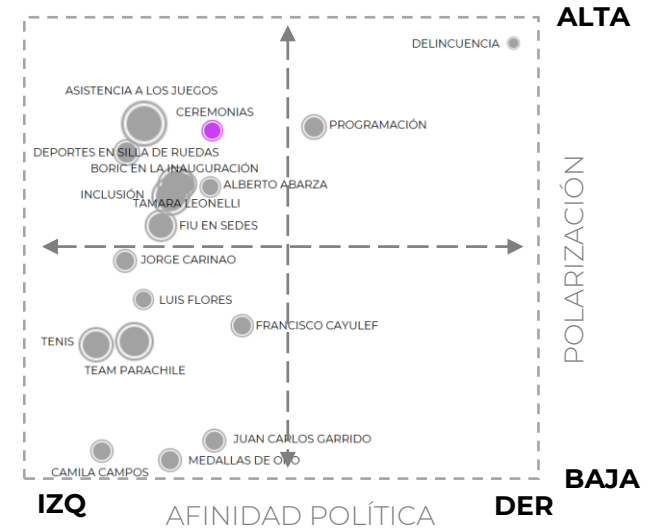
ALTA

DELINCUENCIA

ASISTENCIA A LOS JUEGOS

CEREMONIAS

PROGRAMACIÓN

DEPORTES EN SILLA DE RUEDAS

BORIC EN LA INAUGURACIÓN

ALBERTO ABARZA

INCLUSIÓN

TAMARA LEONELLI

FIU EN SEDES

JORGE CARINAO

LUIS FLORES

FRANCISCO CAYULEF

TENIS

TEAM PARACHILE

JUAN CARLOS GARRIDO

CAMILA CAMPOS

MEDALLAS DE ORO

POLARIZACIÓN

BAJA

IZQ

AFINIDAD POLÍTICA

DER